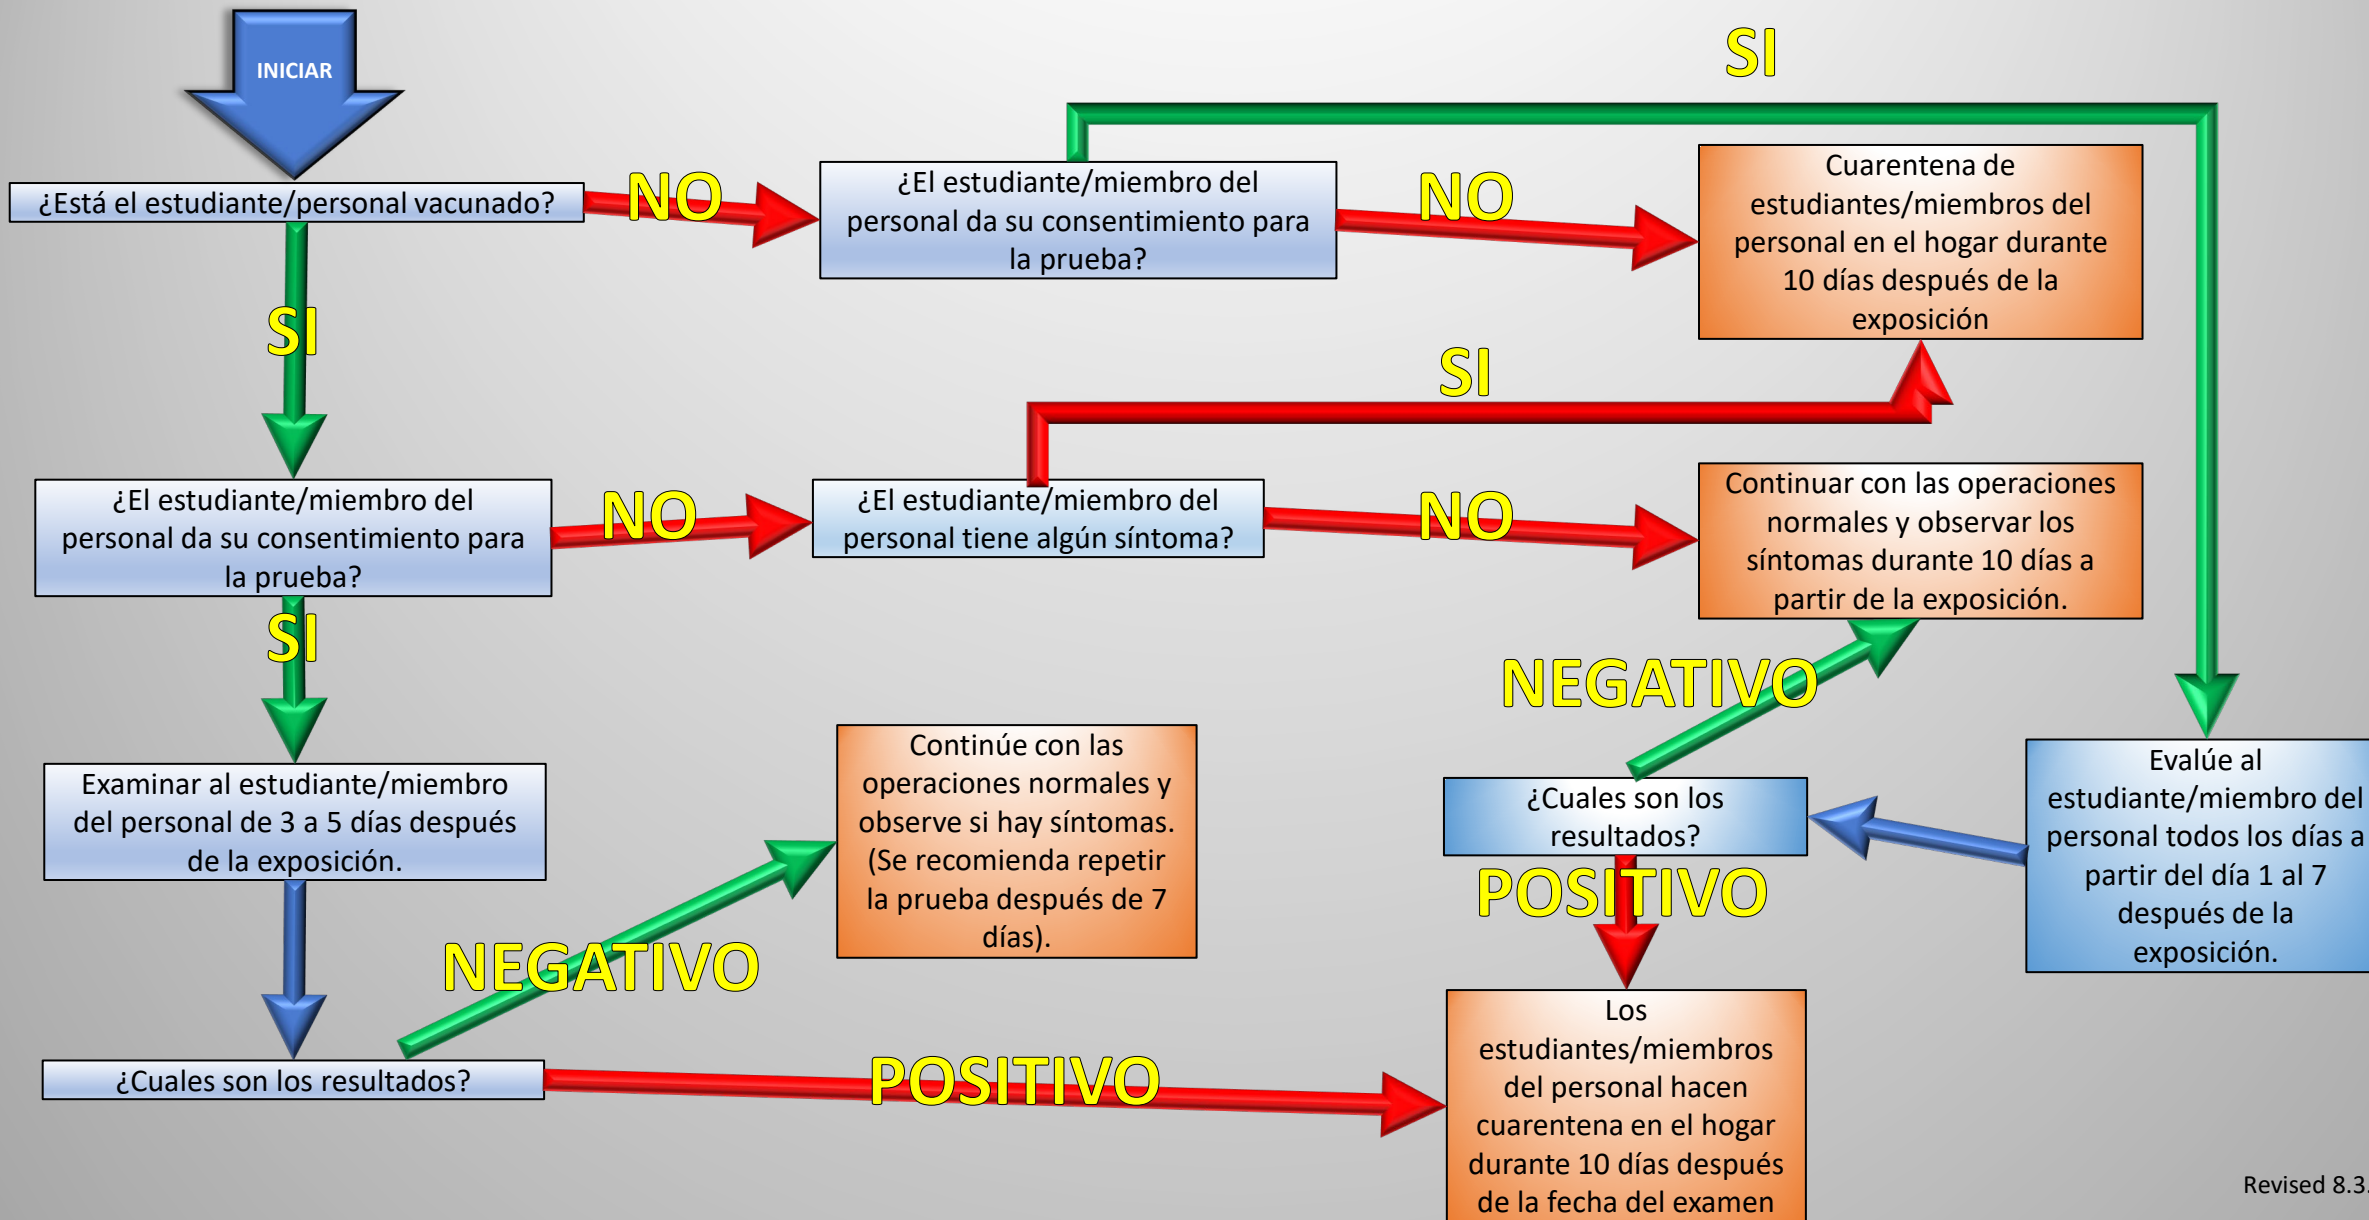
INICIAR

¿Está el estudiante/personal vacunado?

NO

¿El estudiante/miembro del personal da su consentimiento para la prueba?

NO

Cuarentena de estudiantes/miembros del personal en el hogar durante 10 días después de la exposición

SI

SI

SI

¿El estudiante/miembro del personal da su consentimiento para la prueba?

NO

¿El estudiante/miembro del personal tiene algún síntoma?

NO

Continuar con las operaciones normales y observar los síntomas durante 10 días a partir de la exposición.

SI

NEGATIVO

Examinar al estudiante/miembro del personal de 3 a 5 días después de la exposición.

Continúe con las operaciones normales y observe si hay síntomas. (Se recomienda repetir la prueba después de 7 días).

¿Cuales son los resultados?

Evalúe al estudiante/miembro del personal todos los días a partir del día 1 al 7 después de la exposición.

POSITIVO

NEGATIVO

¿Cuales son los resultados?

POSITIVO

Los estudiantes/miembros del personal hacen cuarentena en el hogar durante 10 días después de la fecha del examen

Revised 8.3.